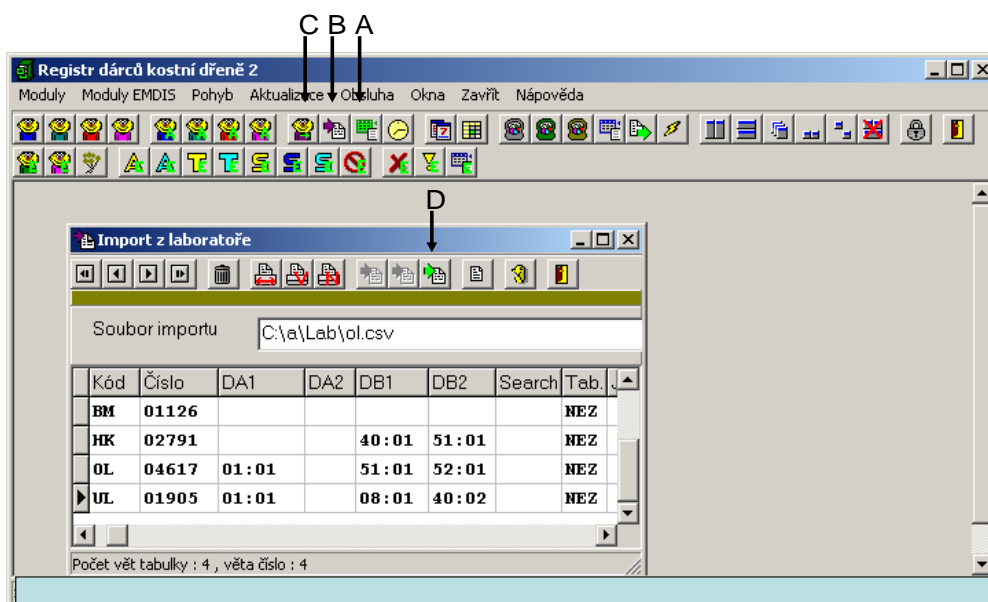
C B A

Registr dárců kostní dřeně 2

Moduly Moduly EMDIS Pohyb Aktualizace Obsluha Okna Zavřít Nápověda

D

Import z laboratoře

Soubor importu C:\a\Lab\ol.csv

| Kód | Číslo | DA1 | DA2 | DB1 | DB2 | Search | Tab. |
|---|---|---|---|---|---|---|---|
| BM | 01126 | | | | | | NEZ |
| HK | 02791 | | | 40:01 | 51:01 | | NEZ |
| OL | 04617 | 01:01 | | 51:01 | 52:01 | | NEZ |
| UL | 01905 | 01:01 | | 08:01 | 40:02 | | NEZ |

Počet vět tabulky : 4 , věta číslo : 4